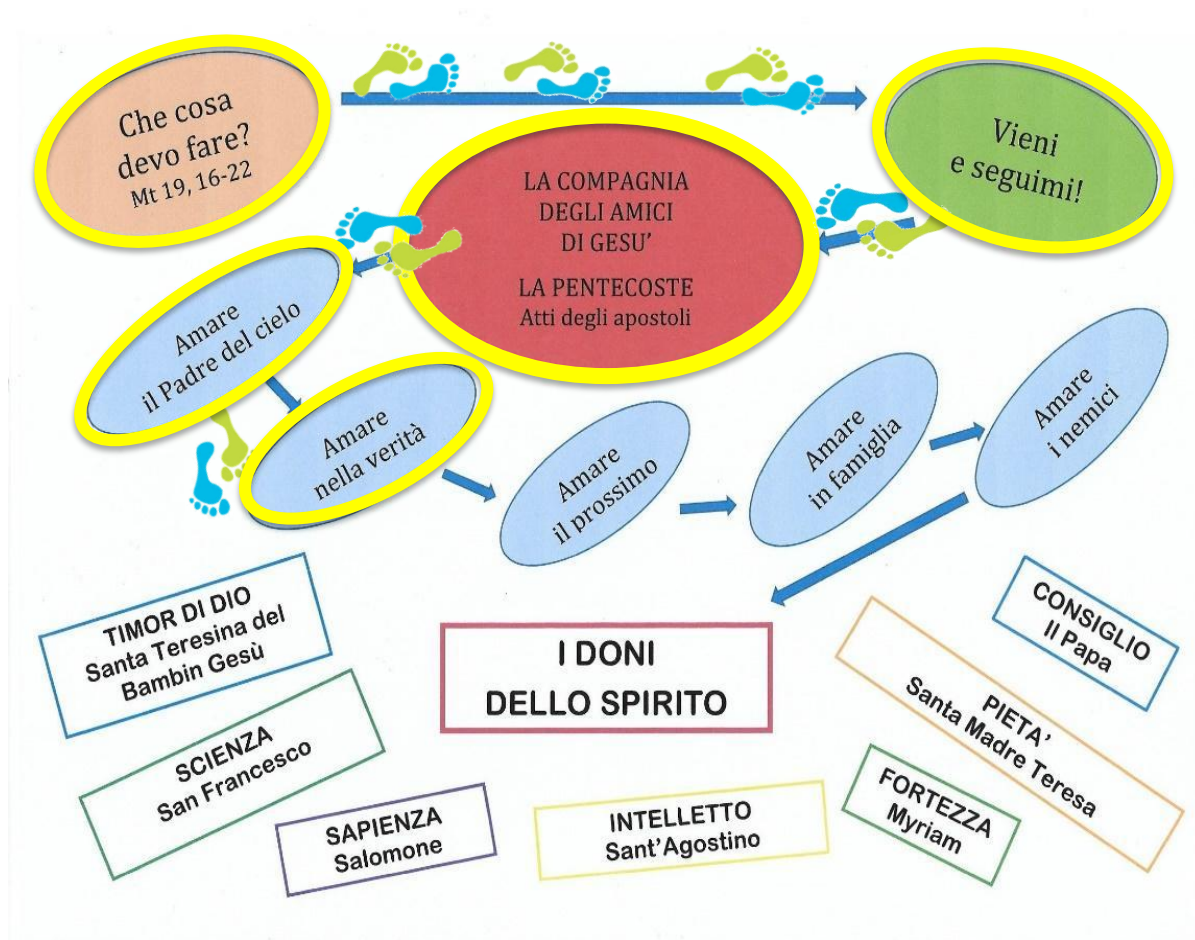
Che cosa devo fare?
Mt 19, 16-22

Vieni e seguimi!

LA COMPAGNIA DEGLI AMICI DI GESU'

LA PENTECOSTE
Atti degli apostoli

Amare il Padre del cielo

Amare nella verità

Amare il prossimo

Amare in famiglia

Amare i nemici

TIMOR DI DIO
Santa Teresina del Bambin Gesù

I DONI DELLO SPIRITO

CONSIGLIO
Il Papa

PIETA'
Santa Madre Teresa

SCIENZA
San Francesco

FORTEZZA
Myriam

SAPIENZA
Salomone

INTELLETTO
Sant'Agostino